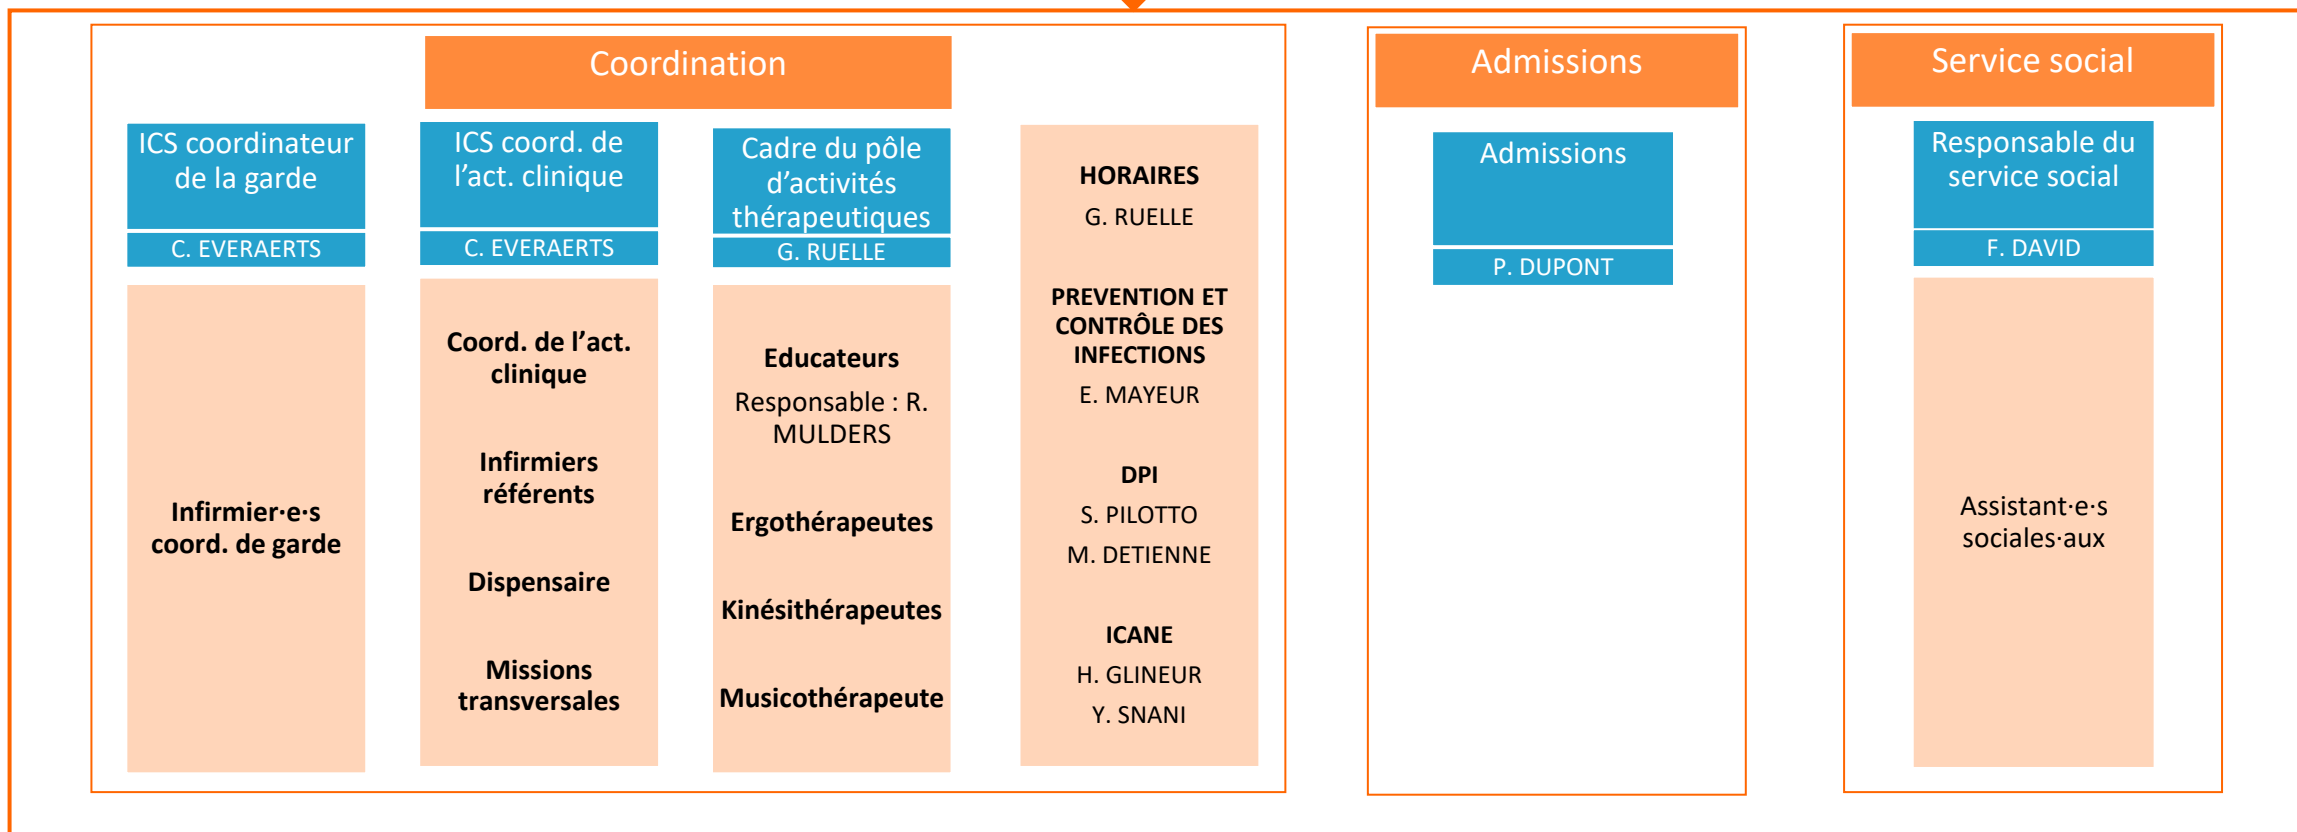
Coordination

ICS coordinateur de la garde

C. EVERAERTS

Infirmier·e·s coord. de garde

ICS coord. de l’act. clinique

C. EVERAERTS

Coord. de l’act. clinique

Infirmiers référents

Dispensaire

Missions transversales

Cadre du pôle d’activités thérapeutiques

G. RUELLE

Educateurs

Responsable : R. MULDERS

Ergothérapeutes

Kinésithérapeutes

Musicothérapeute

HORAIRES

G. RUELLE

PREVENTION ET CONTRÔLE DES INFECTIONS

E. MAYEUR

DPI

S. PILOTTO

M. DETIENNE

ICANE

H. GLINEUR

Y. SNANI

Admissions

Admissions

P. DUPONT

Service social

Responsable du service social

F. DAVID

Assistant·e·s sociales·aux